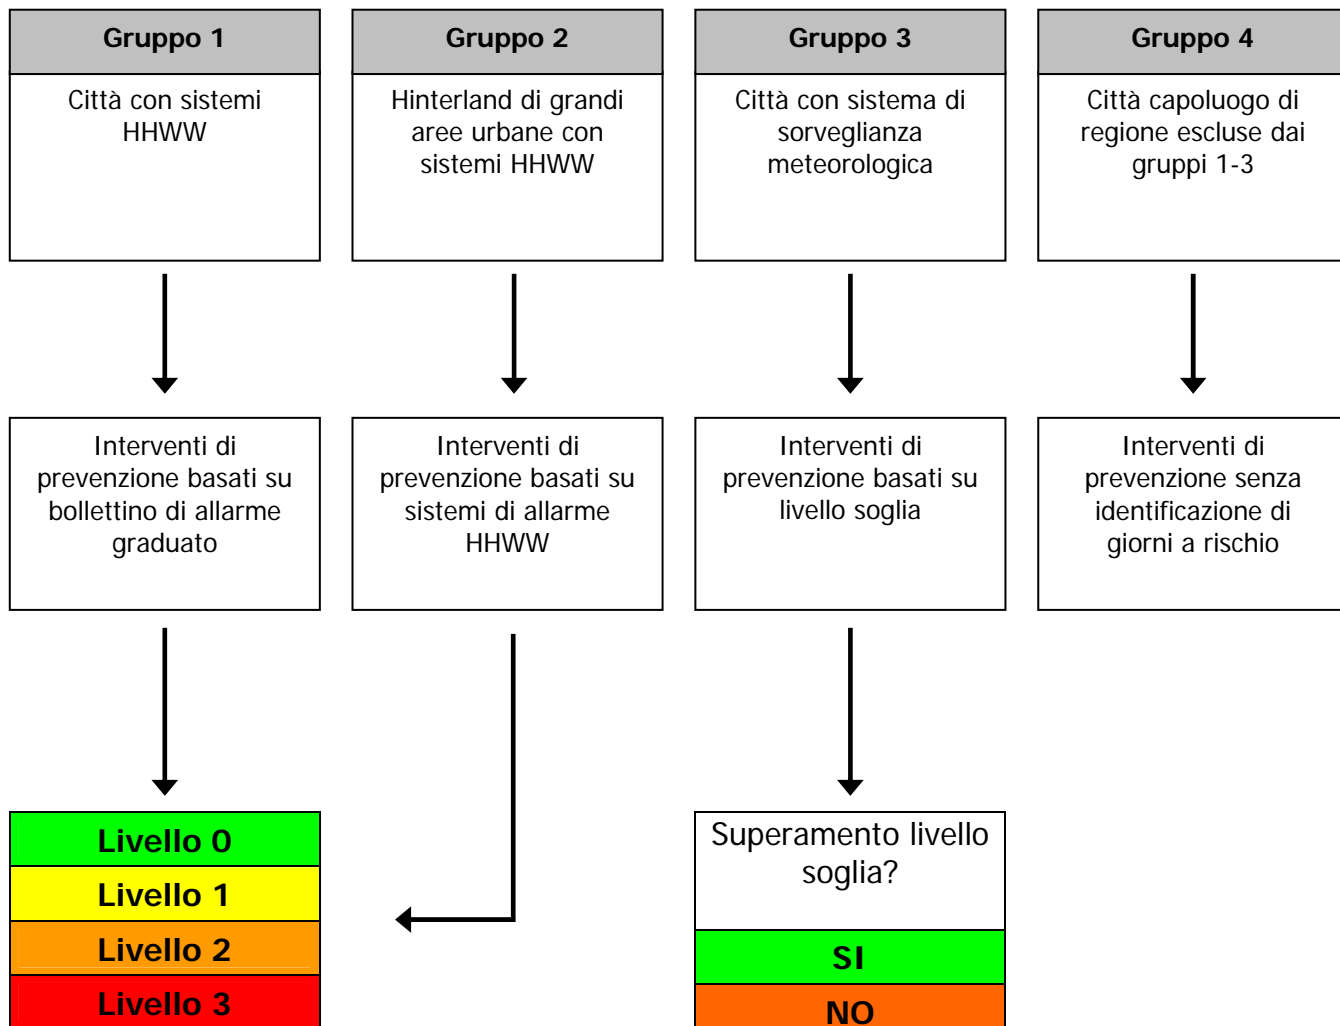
Gruppo 1

Città con sistemi HHWW

Gruppo 2

Hinterland di grandi aree urbane con sistemi HHWW

Gruppo 3

Città con sistema di sorveglianza meteorologica

Gruppo 4

Città capoluogo di regione escluse dai gruppi 1-3

Interventi di prevenzione basati su bollettino di allarme graduato

Interventi di prevenzione basati su sistemi di allarme HHWW

Interventi di prevenzione basati su livello soglia

Interventi di prevenzione senza identificazione di giorni a rischio

Livello 0
Livello 1
Livello 2
Livello 3

Superamento livello soglia?

SI
NO